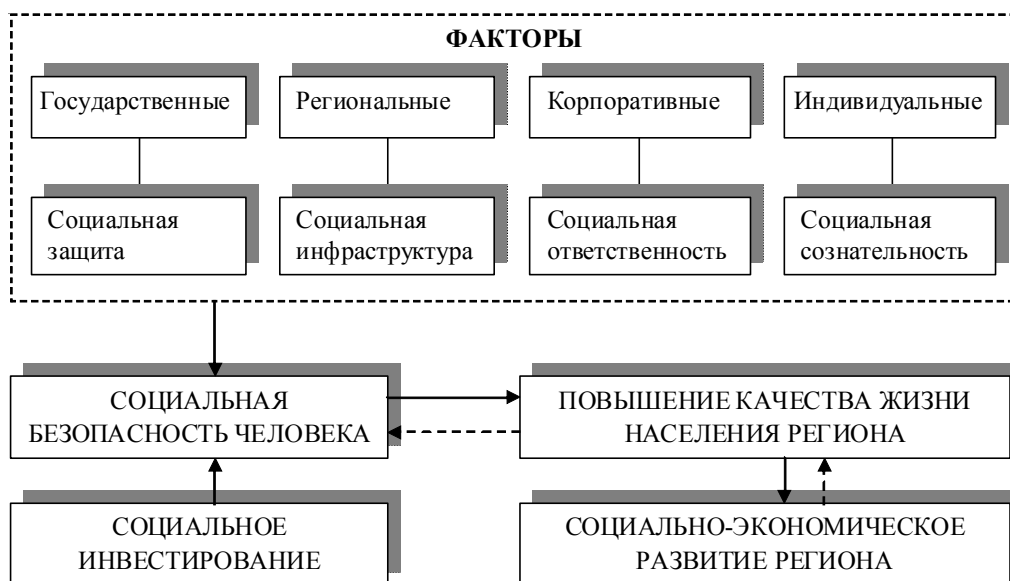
ФАКТОРЫ

Государственные

Региональные

Корпоративные

Индивидуальные

Социальная защита

Социальная инфраструктура

Социальная ответственность

Социальная сознательность

СОЦИАЛЬНАЯ БЕЗОПАСНОСТЬ ЧЕЛОВЕКА

ПОВЫШЕНИЕ КАЧЕСТВА ЖИЗНИ НАСЕЛЕНИЯ РЕГИОНА

СОЦИАЛЬНОЕ ИНВЕСТИРОВАНИЕ

СОЦИАЛЬНО-ЭКОНОМИЧЕСКОЕ РАЗВИТИЕ РЕГИОНА